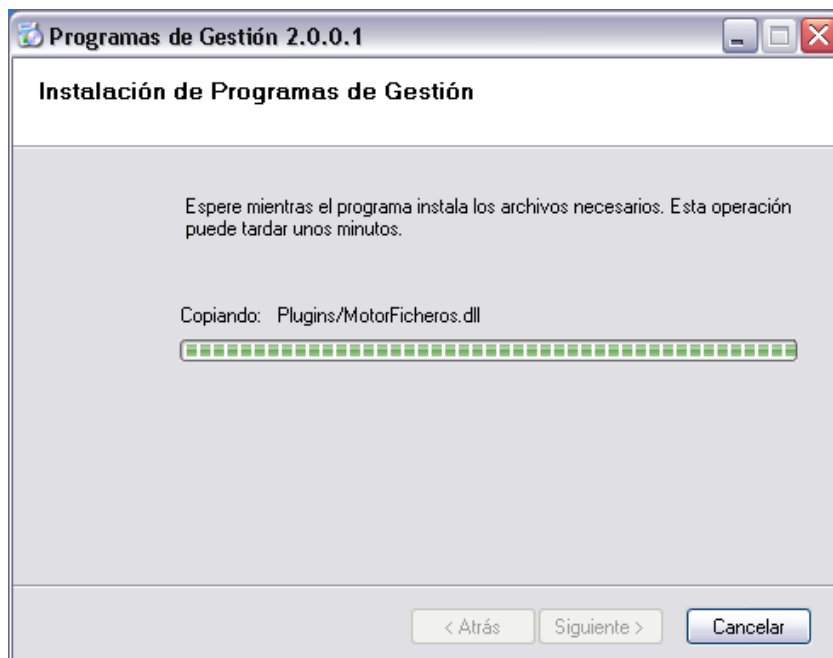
Programas de Gestión 2.0.0.1

Instalación de Programas de Gestión

Espere mientras el programa instala los archivos necesarios. Esta operación puede tardar unos minutos.

Copiando: Plugins/MotorFicheros.dll

< Atrás Siguiente > Cancelar